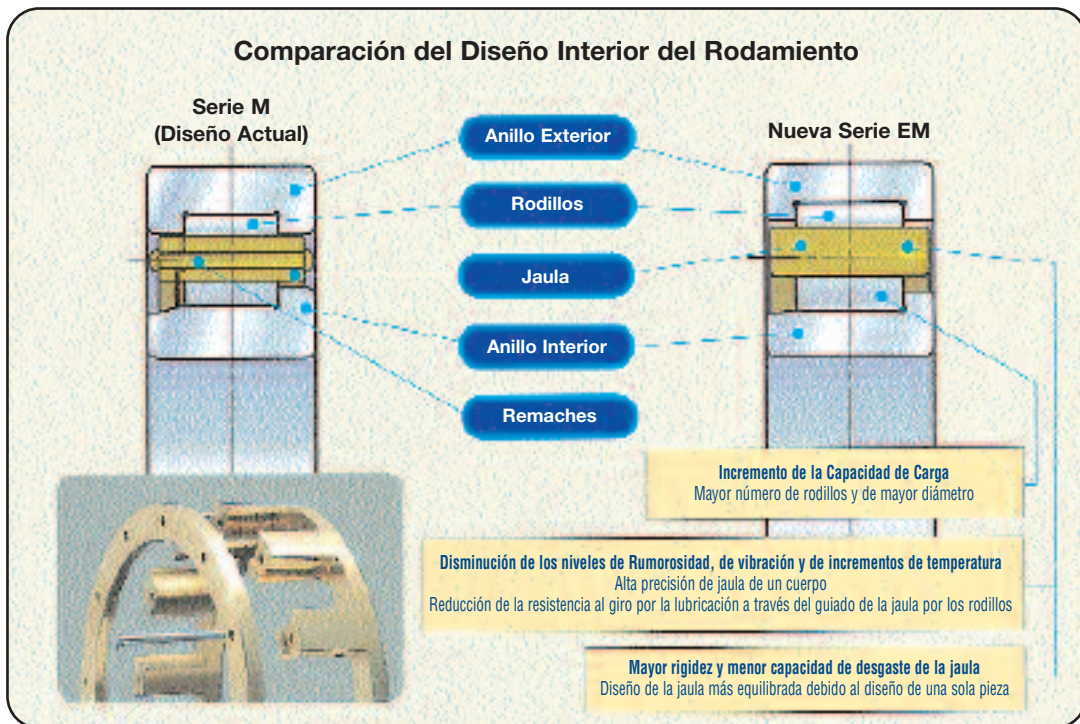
Comparación del Diseño Interior del Rodamiento

Serie M
(Diseño Actual)

Nueva Serie EM

Anillo Exterior

Rodillos

Jaula

Anillo Interior

Remaches

Incremento de la Capacidad de Carga
Mayor número de rodillos y de mayor diámetro

Disminución de los niveles de Rumorosidad, de vibración y de incrementos de temperatura
Alta precisión de jaula de un cuerpo
Reducción de la resistencia al giro por la lubricación a través del guiado de la jaula por los rodillos

Mayor rigidez y menor capacidad de desgaste de la jaula
Diseño de la jaula más equilibrada debido al diseño de una sola pieza